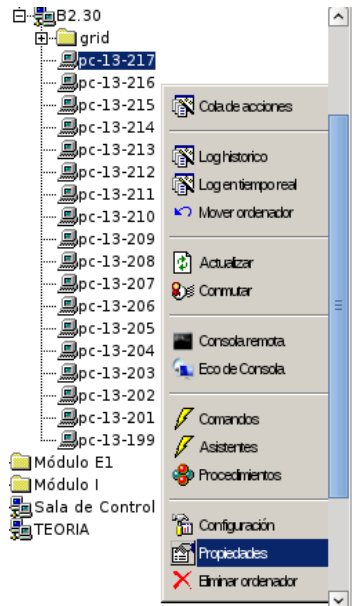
B2.30
grid
pc-13-217
pc-13-216
pc-13-215
pc-13-214
pc-13-213
pc-13-212
pc-13-211
pc-13-210
pc-13-209
pc-13-208
pc-13-207
pc-13-206
pc-13-205
pc-13-204
pc-13-203
pc-13-202
pc-13-201
pc-13-199
Módulo E1
Módulo I
Sala de Control
TEORIA

Cola de acciones
Log historico
Log en tiempo real
Mover ordenador
Actualizar
Conmutar
Consola remota
Eco de Consola
Comandos
Asistentes
Procedimientos
Configuración
Propiedades
Eliminar ordenador